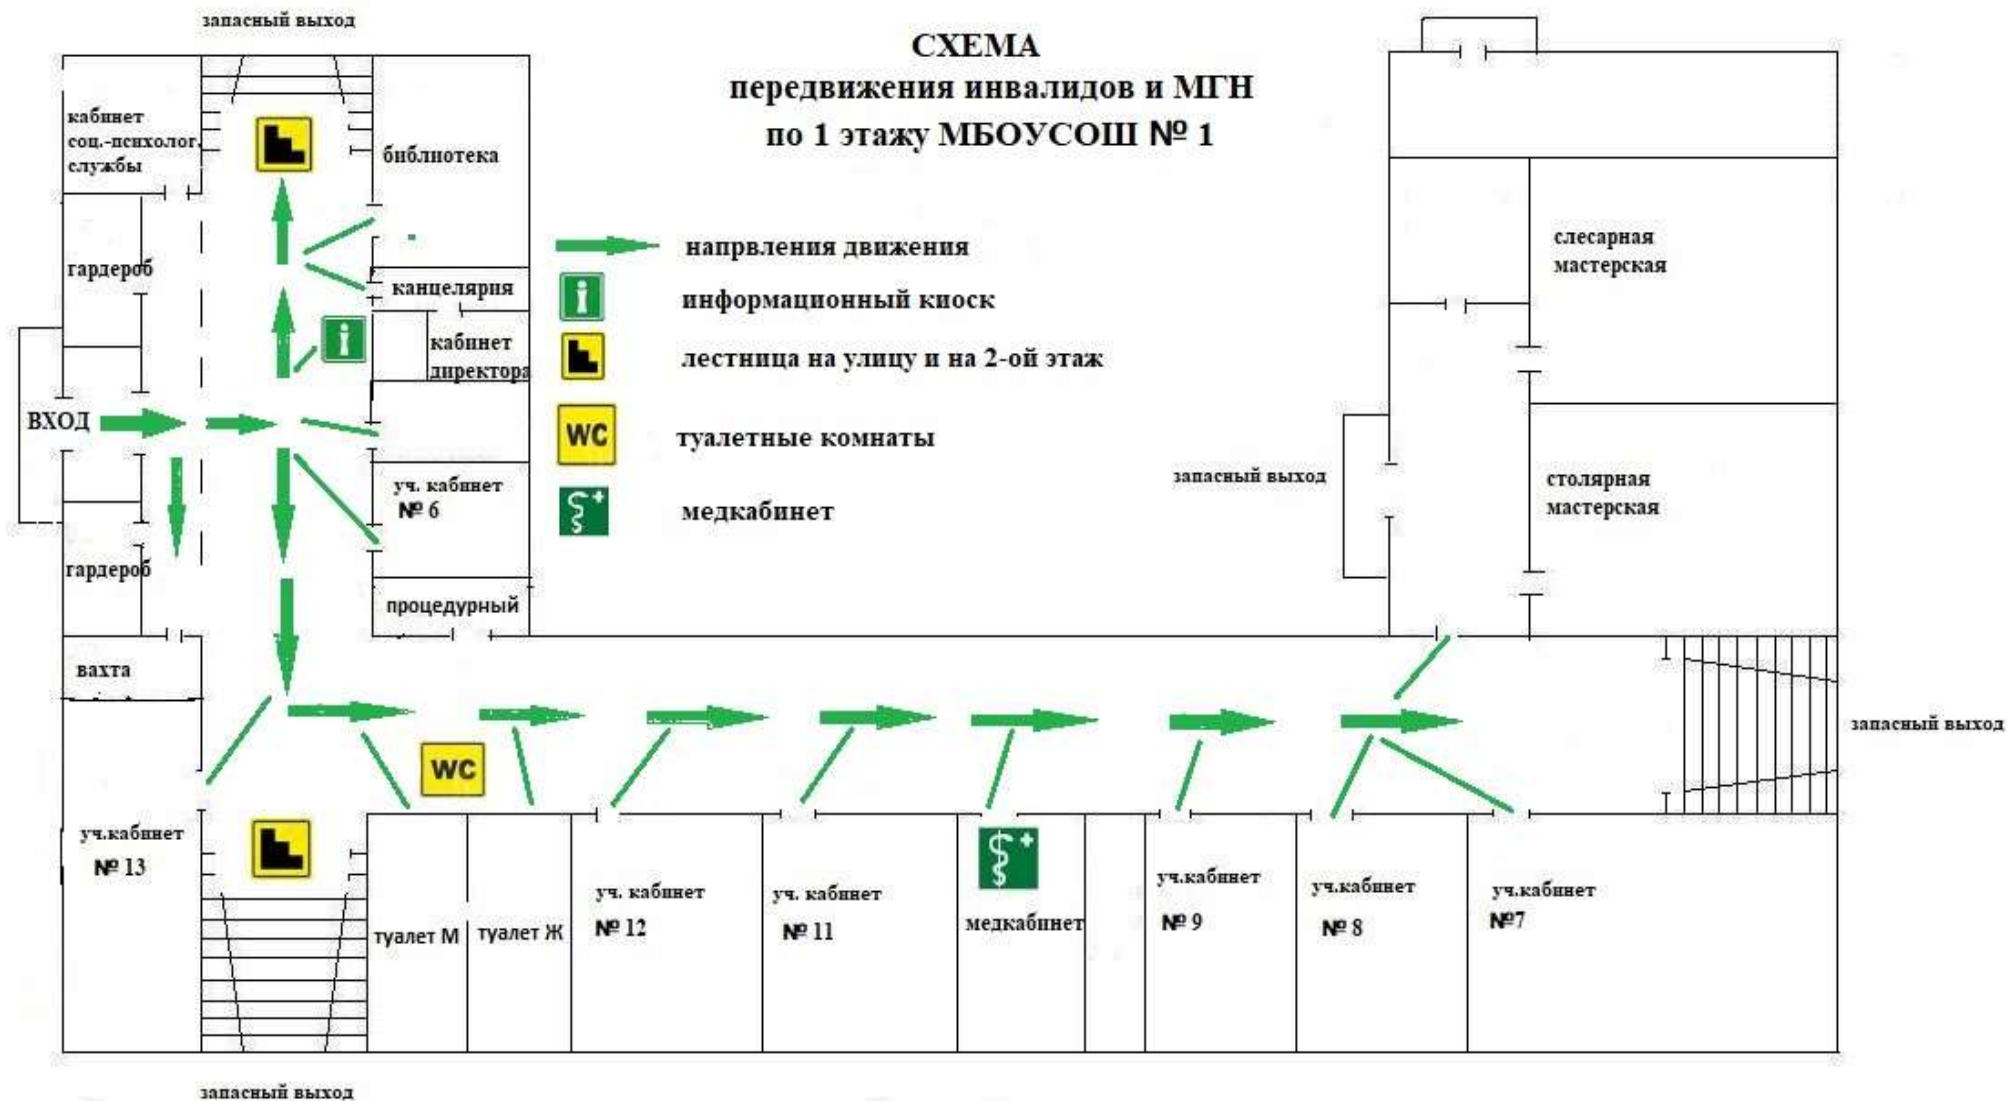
запасный выход

СХЕМА
передвижения инвалидов и МГН
по 1 этажу МБОУСОШ № 1

кабинет соц.-психолог. службы

библиотека

гардероб

канцелярия

кабинет директора

ВХОД

уч. кабинет № 6

гардероб

процедурный

вахта

напрвления движения

информационный киоск

лестница на улицу и на 2-ой этаж

WC туалетные комнаты

медкабинет

слесарная мастерская

запасный выход

столярная мастерская

запасный выход

WC

уч.кабинет № 13

туалет М

туалет Ж

уч. кабинет № 12

уч. кабинет № 11

медкабинет

уч.кабинет № 9

уч.кабинет № 8

уч.кабинет №7

запасный выход